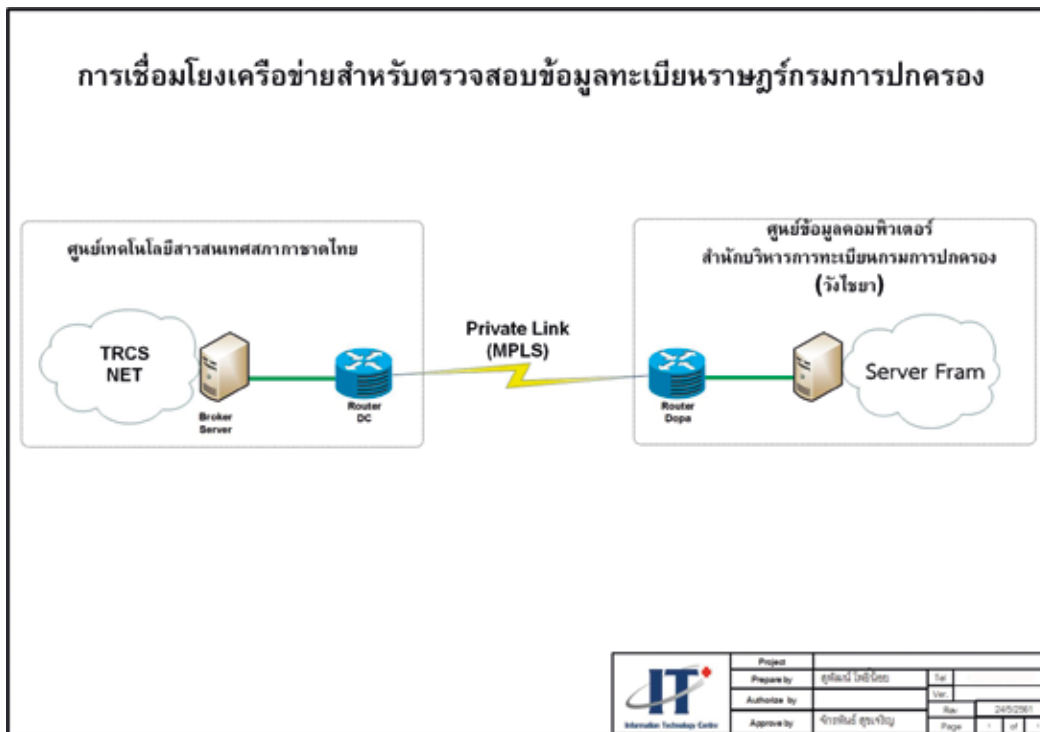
การเชื่อมโยงเครือข่ายสำหรับตรวจสอบข้อมูลทะเบียนราษฎร์กรมการปกครอง

ศูนย์เทคโนโลยีสารสนเทศสภากาชาดไทย

TRCS NET

Broker Server

Router DC

Private Link (MPLS)

ศูนย์ข้อมูลคอมพิวเตอร์ สำนักบริหารการทะเบียนกรมการปกครอง (วังไชยา)

Router Dopa

Server Fram

IT Information Technology Centre

| Project | | | |
|---|---|---|---|
| Prepare by | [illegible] | Tel. | |
| Authorize by | | Ver. | |
| Approve by | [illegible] | Rev. | 24/5/2561 |
| | | Page | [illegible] of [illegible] |